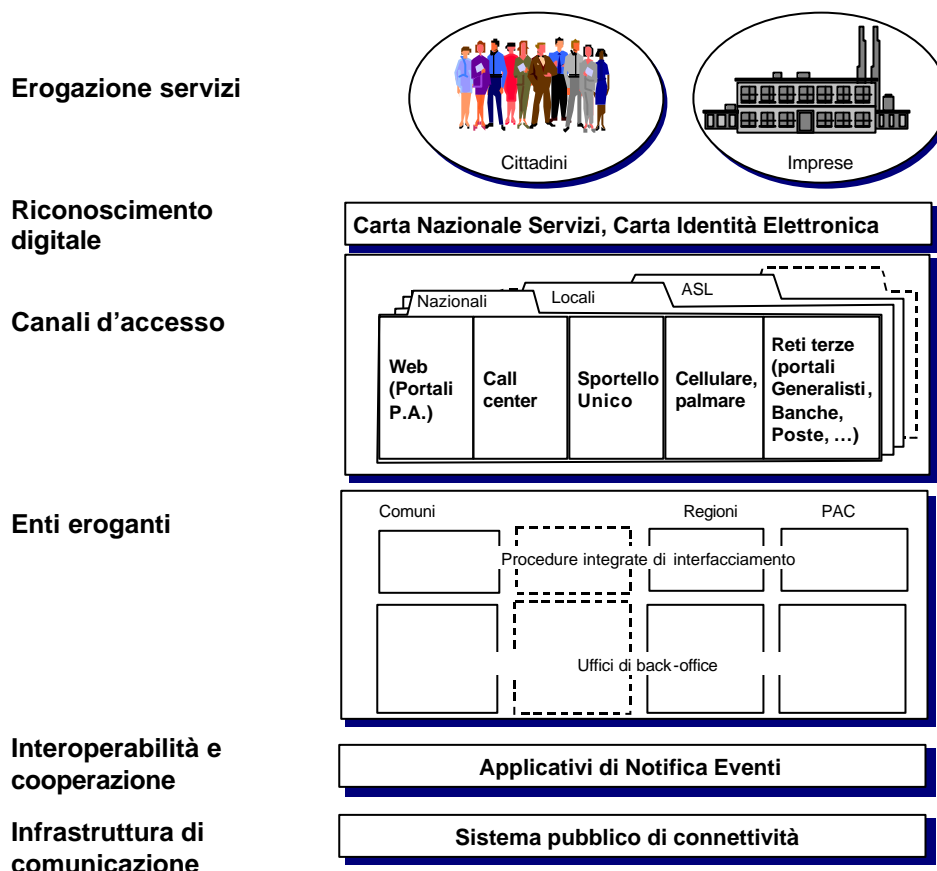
Erogazione servizi

Cittadini

Imprese

Riconoscimento digitale

Carta Nazionale Servizi, Carta Identità Elettronica

Canali d'accesso

Nazionali

Locali

ASL

Web (Portali P.A.)

Call center

Sportello Unico

Cellulare, palmare

Reti terze (portali Generalisti, Banche, Poste, …)

Enti eroganti

Comuni

Regioni

PAC

Procedure integrate di interfacciamento

Uffici di back-office

Interoperabilità e cooperazione

Applicativi di Notifica Eventi

Infrastruttura di comunicazione

Sistema pubblico di connettività